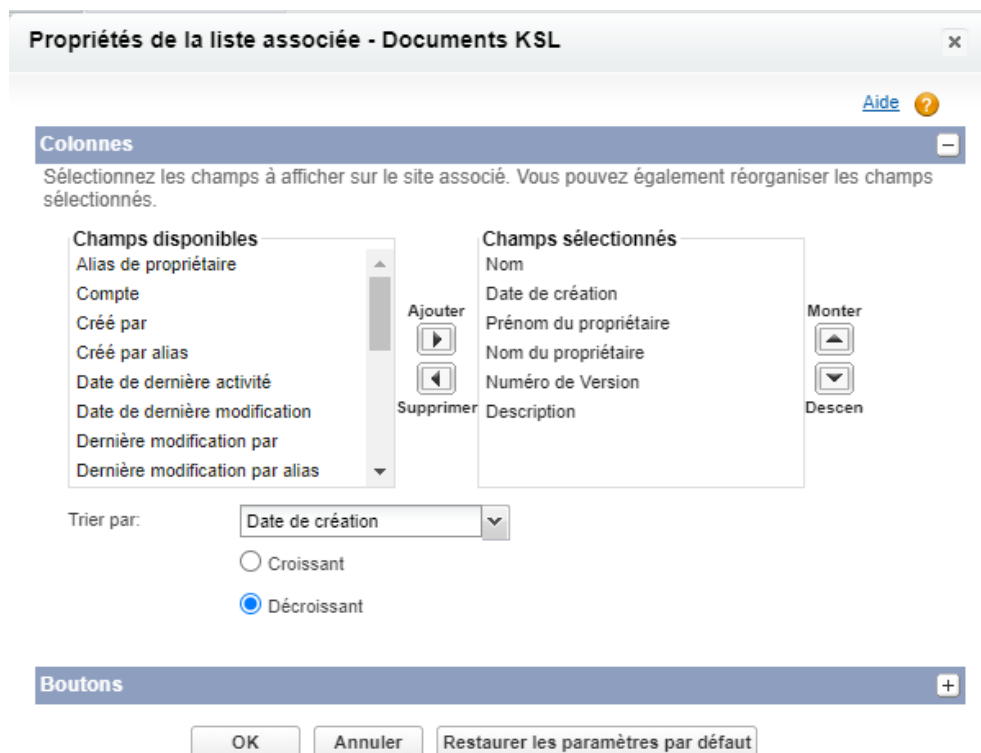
Propriétés de la liste associée - Documents KSL

Aide

Colonnes

Sélectionnez les champs à afficher sur le site associé. Vous pouvez également réorganiser les champs sélectionnés.

Champs disponibles
Alias de propriétaire
Compte
Créé par
Créé par alias
Date de dernière activité
Date de dernière modification
Dernière modification par
Dernière modification par alias

Ajouter
Supprimer

Champs sélectionnés
Nom
Date de création
Prénom du propriétaire
Nom du propriétaire
Numéro de Version
Description

Monter
Descen

Trier par: Date de création

Croissant

Décroissant

Boutons

OK Annuler Restaurer les paramètres par défaut